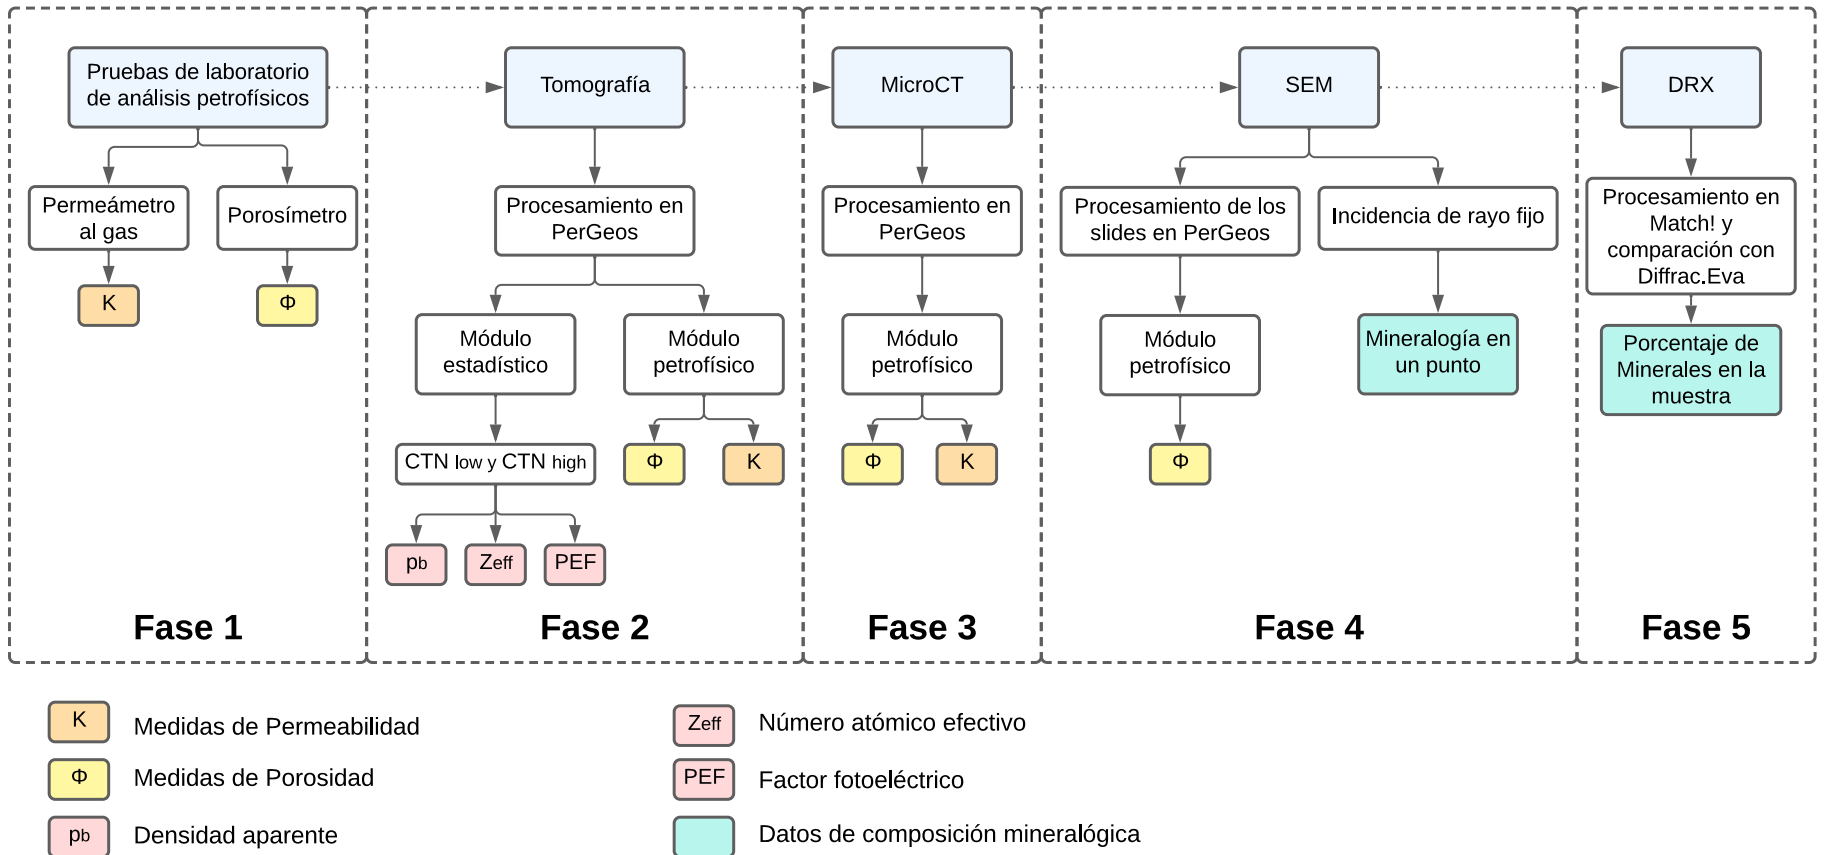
Pruebas de laboratorio de análisis petrofísicos

Permeámetro al gas

Porosímetro

K

Φ

Fase 1

Tomografía

Procesamiento en PerGeos

Módulo estadístico

Módulo petrofísico

CTN low y CTN high

Φ

K

ρb

Zeff

PEF

Fase 2

MicroCT

Procesamiento en PerGeos

Módulo petrofísico

Φ

K

Fase 3

SEM

Procesamiento de los slides en PerGeos

Incidencia de rayo fijo

Módulo petrofísico

Mineralogía en un punto

Φ

Fase 4

DRX

Procesamiento en Match! y comparación con Diffrac.Eva

Porcentaje de Minerales en la muestra

Fase 5

K Medidas de Permeabilidad

Φ Medidas de Porosidad

ρb Densidad aparente

Zeff Número atómico efectivo

PEF Factor fotoeléctrico

Datos de composición mineralógica